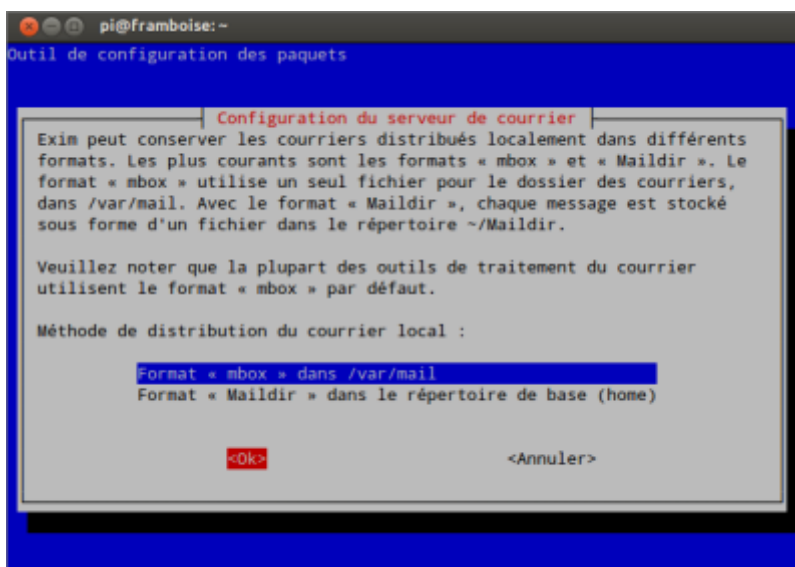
pi@framboise: ~

Outil de configuration des paquets

Configuration du serveur de courrier

Exim peut conserver les courriers distribués localement dans différents formats. Les plus courants sont les formats « mbox » et « Maildir ». Le format « mbox » utilise un seul fichier pour le dossier des courriers, dans /var/mail. Avec le format « Maildir », chaque message est stocké sous forme d'un fichier dans le répertoire ~/Maildir.

Veuillez noter que la plupart des outils de traitement du courrier utilisent le format « mbox » par défaut.

Méthode de distribution du courrier local :

Format « mbox » dans /var/mail
Format « Maildir » dans le répertoire de base (home)

<Ok>

<Annuler>